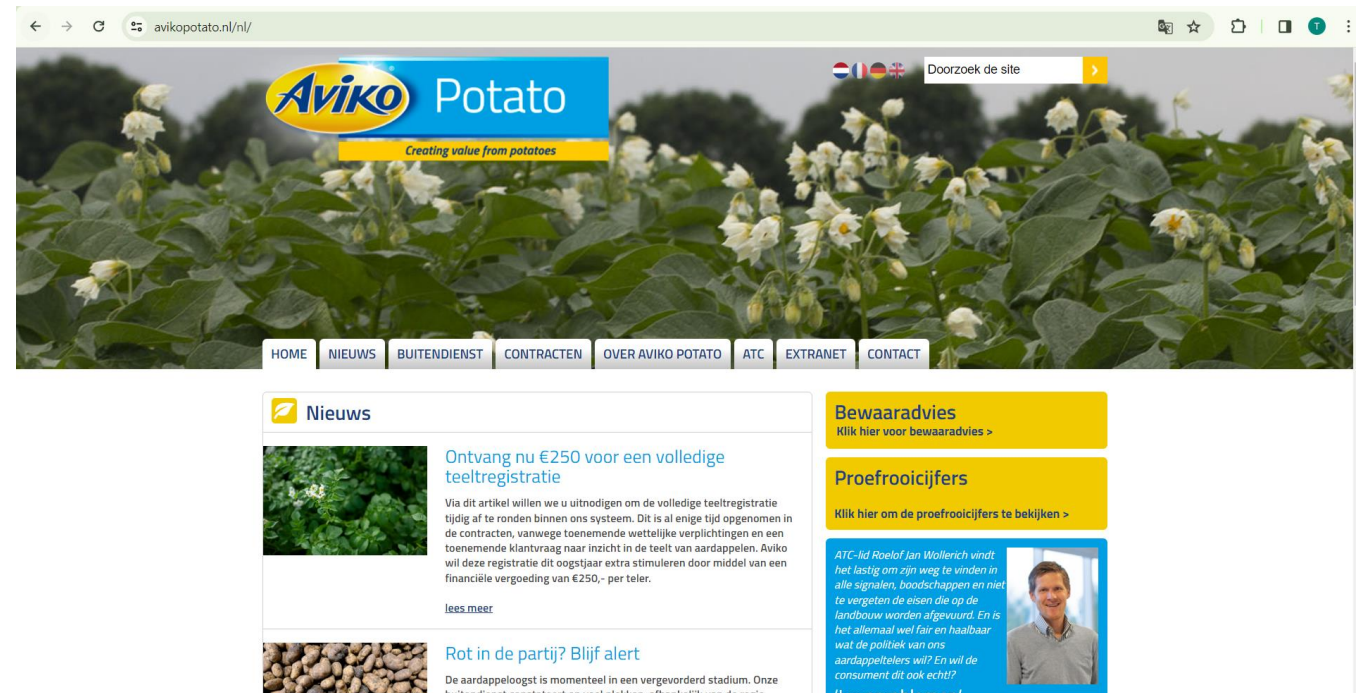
avikopotato.nl/nl/

Aviko Potato
Creating value from potatoes

Doorzoek de site

HOME NIEUWS BUITENDIENST CONTRACTEN OVER AVIKO POTATO ATC EXTRANET CONTACT

Nieuws

Ontvang nu €250 voor een volledige teeltregistratie

Via dit artikel willen we u uitnodigen om de volledige teeltregistratie tijdig af te ronden binnen ons systeem. Dit is al enige tijd opgenomen in de contracten, vanwege toenemende wettelijke verplichtingen en een toenemende klantvraag naar inzicht in de teelt van aardappelen. Aviko wil deze registratie dit oogstjaar extra stimuleren door middel van een financiële vergoeding van €250,- per teler.

lees meer

Rot in de partij? Blijf alert

De aardappeloogst is momenteel in een vergevorderd stadium. Onze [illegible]

Bewaaradvies
Klik hier voor bewaaradvies >

Proefrooicijfers
Klik hier om de proefrooicijfers te bekijken >

ATC-lid Roelof Jan Wollerich vindt het lastig om zijn weg te vinden in alle signalen, boodschappen en niet te vergeten de eisen die op de landbouw worden afgevuurd. En is het allemaal wel fair en haalbaar wat de politiek van ons aardappeltelers wil? En wil de consument dit ook echt!?
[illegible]